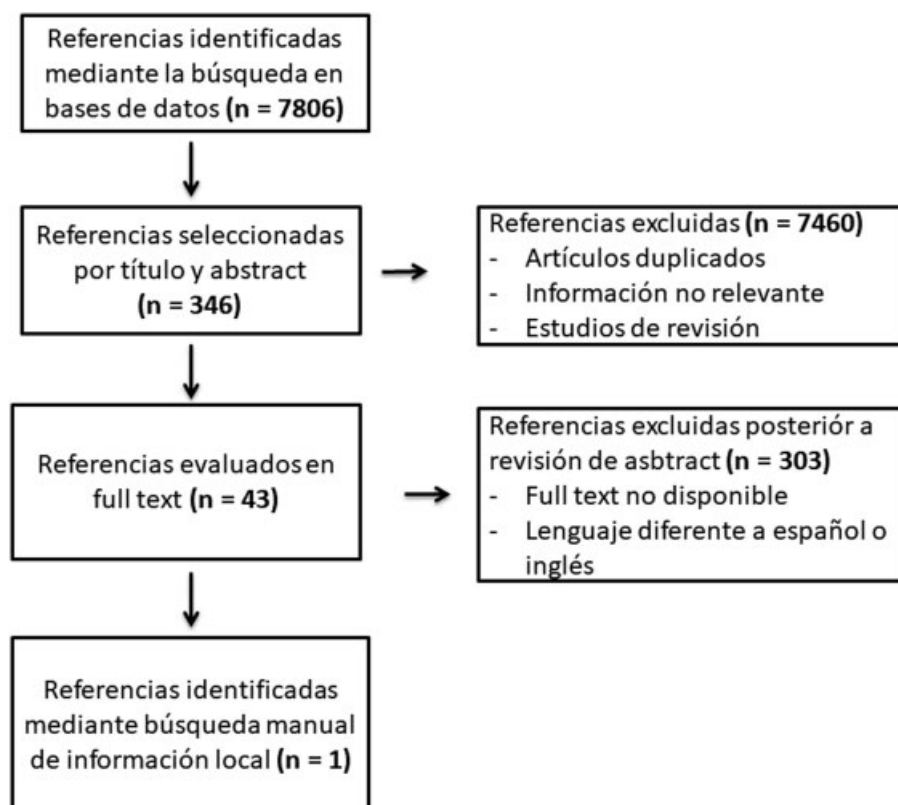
Referencias identificadas mediante la búsqueda en bases de datos (n = 7806)

Referencias seleccionadas por título y abstract (n = 346)

Referencias excluidas (n = 7460)
- Artículos duplicados
- Información no relevante
- Estudios de revisión

Referencias evaluados en full text (n = 43)

Referencias excluidas posteriór a revisión de asbtract (n = 303)
- Full text no disponible
- Lenguaje diferente a español o inglés

Referencias identificadas mediante búsqueda manual de información local (n = 1)